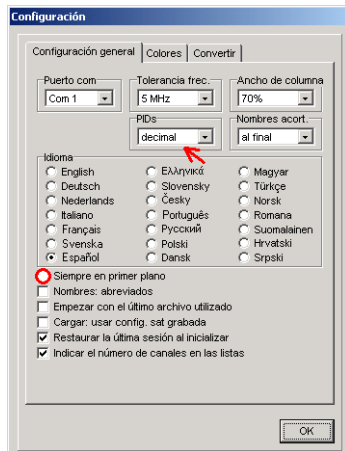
Configuración

Configuración general | Colores | Convertir

Puerto com
Com 1

Tolerancia frec.
5 MHz

Ancho de columna
70%

PIDs
decimal

Nombres acort.
al final

Idioma
English
Deutsch
Nederlands
Italiano
Français
Svenska
Español
Ελληνικά
Slovensky
Česky
Português
Русский
Polski
Dansk
Magyar
Türkçe
Norsk
Romana
Suomalainen
Hrvatski
Srpski

Siempre en primer plano
Nombres: abreviados
Empezar con el último archivo utilizado
Cargar: usar config. sat grabada
Restaurar la última sesión al inicializar
Indicar el número de canales en las listas

OK